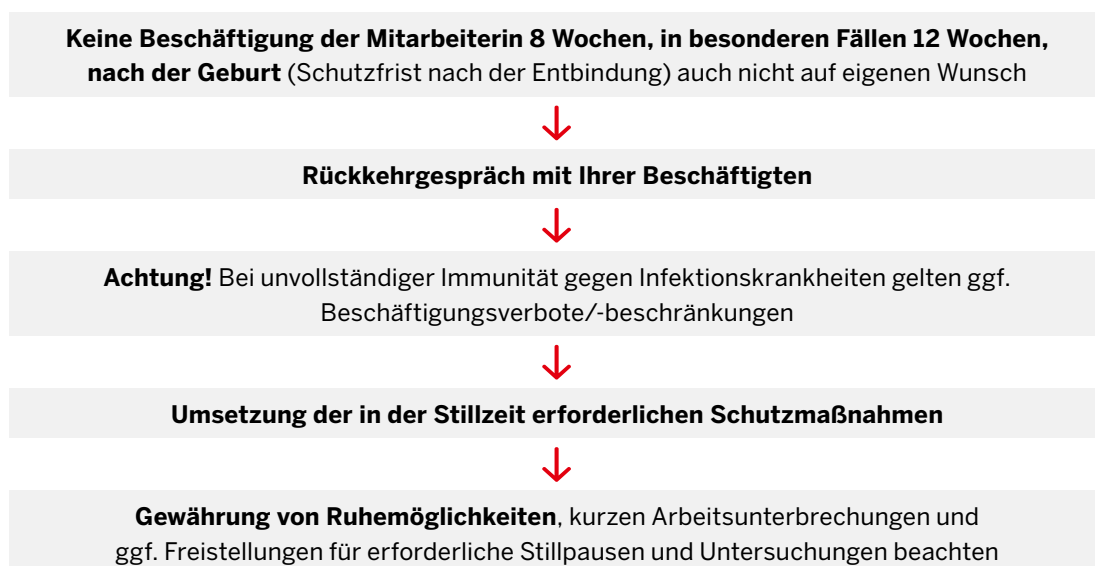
Keine Beschäftigung der Mitarbeiterin 8 Wochen, in besonderen Fällen 12 Wochen, nach der Geburt (Schutzfrist nach der Entbindung) auch nicht auf eigenen Wunsch

Rückkehrgespräch mit Ihrer Beschäftigten

Achtung! Bei unvollständiger Immunität gegen Infektionskrankheiten gelten ggf. Beschäftigungsverbote/-beschränkungen

Umsetzung der in der Stillzeit erforderlichen Schutzmaßnahmen

Gewährung von Ruhemöglichkeiten, kurzen Arbeitsunterbrechungen und ggf. Freistellungen für erforderliche Stillpausen und Untersuchungen beachten